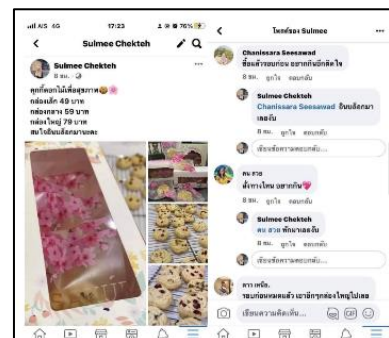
AIS 4G 17:23 76%

Sulmee Chekteh

8 ชม.

คุกกี้ดอกไม้เพื่อสุขภาพ
กล่องเล็ก 49 บาท
กล่องกลาง 59 บาท
กล่องใหญ่ 79 บาท
สนใจทักแชทมาเลยคะ

โพสต์ของ Sulmee

Chanissara Seesawad
ชื่อแล้วขอบคุณ อยากกินอีกติดใจ
8 ชม. ถูกใจ ตอบกลับ

Sulmee Chekteh
Chanissara Seesawad ยินดีคะมาเลยจ้ะ
8 ชม. ถูกใจ ตอบกลับ

เขียนข้อความตอบกลับ...

คน สวย
สั่งทางไหน อยากกิน
8 ชม. ถูกใจ ตอบกลับ

Sulmee Chekteh
คน สวย ทักมาเลยจ้ะ
8 ชม. ถูกใจ ตอบกลับ

เขียนข้อความตอบกลับ...

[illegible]
ขอบคุณมากคะแล้ว เอาอีกทุกกล่องใหญ่ไปเลย

เขียนความคิดเห็น...